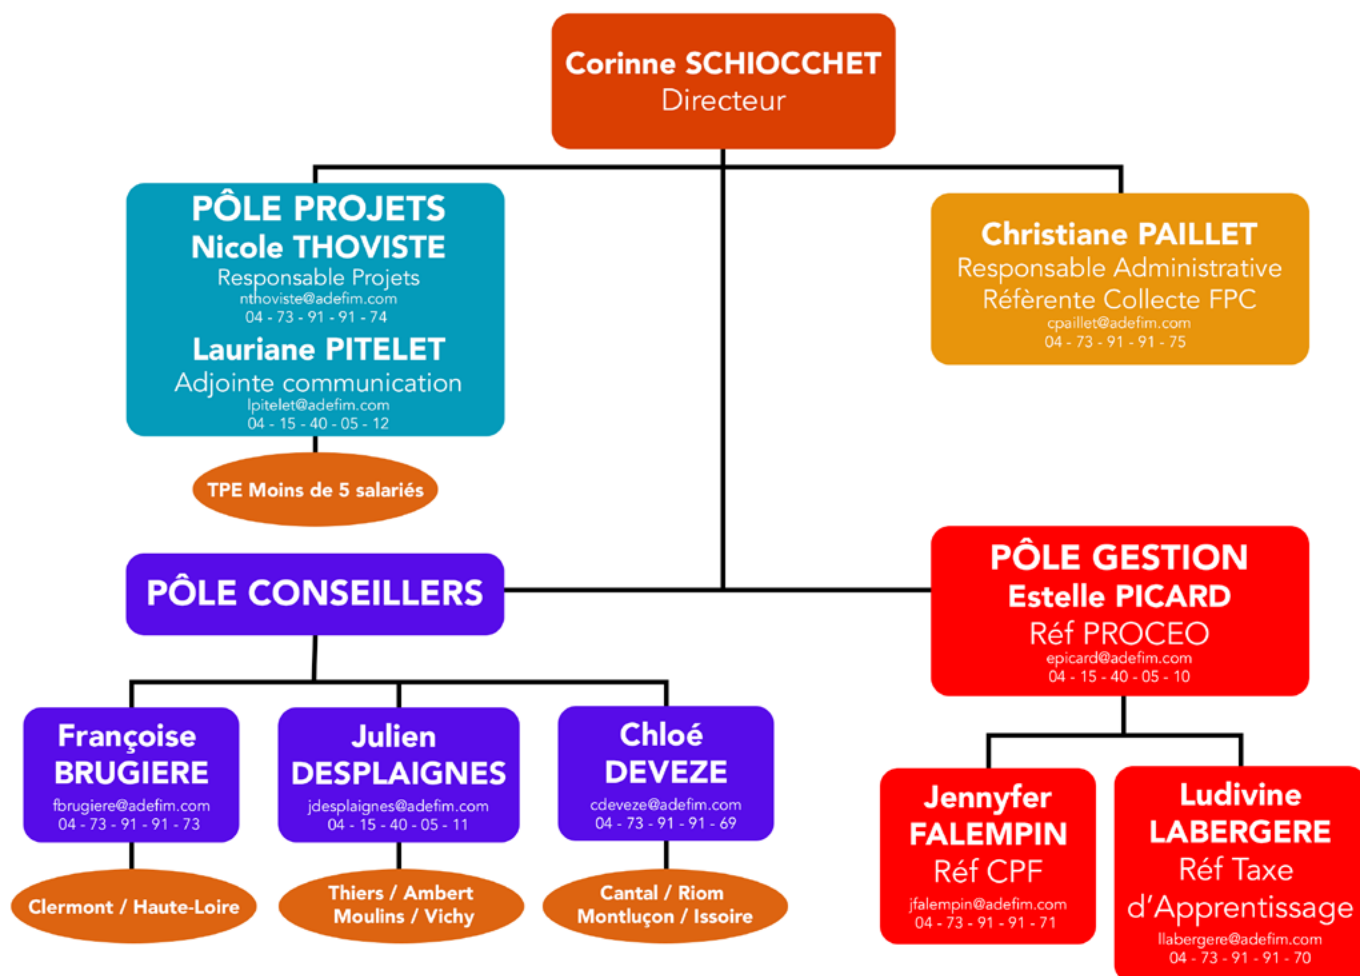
Corinne SCHIOCCHET
Directeur

PÔLE PROJETS
Nicole THOVISTE
Responsable Projets
nthoviste@adefim.com
04 - 73 - 91 - 91 - 74
Lauriane PITELET
Adjointe communication
lpitelet@adefim.com
04 - 15 - 40 - 05 - 12

TPE Moins de 5 salariés

Christiane PAILLET
Responsable Administrative
Référente Collecte FPC
cpaillet@adefim.com
04 - 73 - 91 - 91 - 75

PÔLE CONSEILLERS

PÔLE GESTION
Estelle PICARD
Réf PROCEO
epicard@adefim.com
04 - 15 - 40 - 05 - 10

Françoise BRUGIERE
fbrugiere@adefim.com
04 - 73 - 91 - 91 - 73

Clermont / Haute-Loire

Julien DESPLAIGNES
jdesplaignes@adefim.com
04 - 15 - 40 - 05 - 11

Thiers / Ambert
Moulins / Vichy

Chloé DEVEZE
cdeveze@adefim.com
04 - 73 - 91 - 91 - 69

Cantal / Riom
Montluçon / Issoire

Jennyfer FALEMPIN
Réf CPF
jfalempin@adefim.com
04 - 73 - 91 - 91 - 71

Ludivine LABERGERE
Réf Taxe d'Apprentissage
llabergere@adefim.com
04 - 73 - 91 - 91 - 70